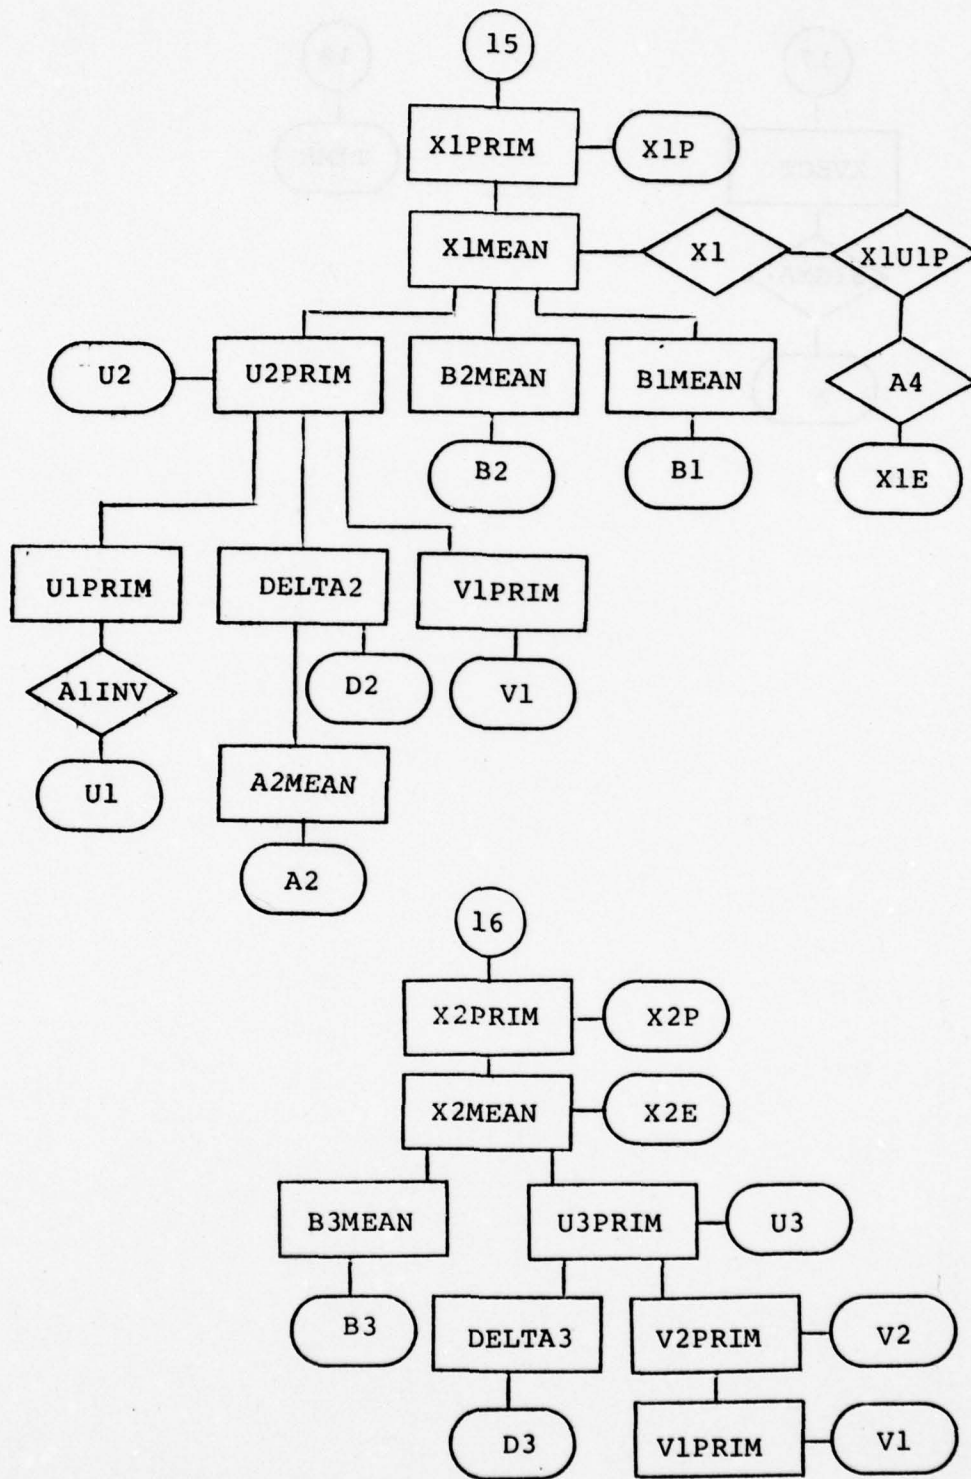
15

X1PRIM

X1P

X1MEAN

X1

X1U1P

U2

U2PRIM

B2MEAN

B1MEAN

A4

B2

B1

X1E

U1PRIM

DELTA2

V1PRIM

A1INV

D2

V1

U1

A2MEAN

A2

16

X2PRIM

X2P

X2MEAN

X2E

B3MEAN

U3PRIM

U3

B3

DELTA3

V2PRIM

V2

D3

V1PRIM

V1